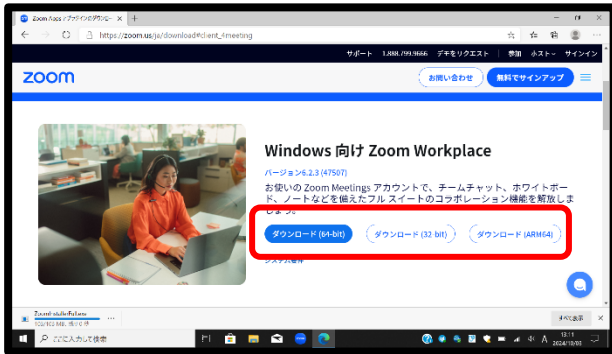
Zoom Apps | アプリケーションのダウンロード ×

https://zoom.us/ja/download#client_4meeting

サポート 1.888.799.9666 デモをリクエスト | 参加 ホスト サインイン

zoom

お問い合わせ 無料でサインアップ

Windows 向け Zoom Workplace

バージョン6.2.3 (47507)

お使いの Zoom Meetings アカウントで、チームチャット、ホワイトボード、ノートなどを備えたフル スイートのコラボレーション機能を解放します。

ダウンロード (64-bit) ダウンロード (32 bit) ダウンロード (ARM64)

システム要件

ZoomInstallerFull.exe

すべて表示

ここに入力して検索

13:11
2024/10/03